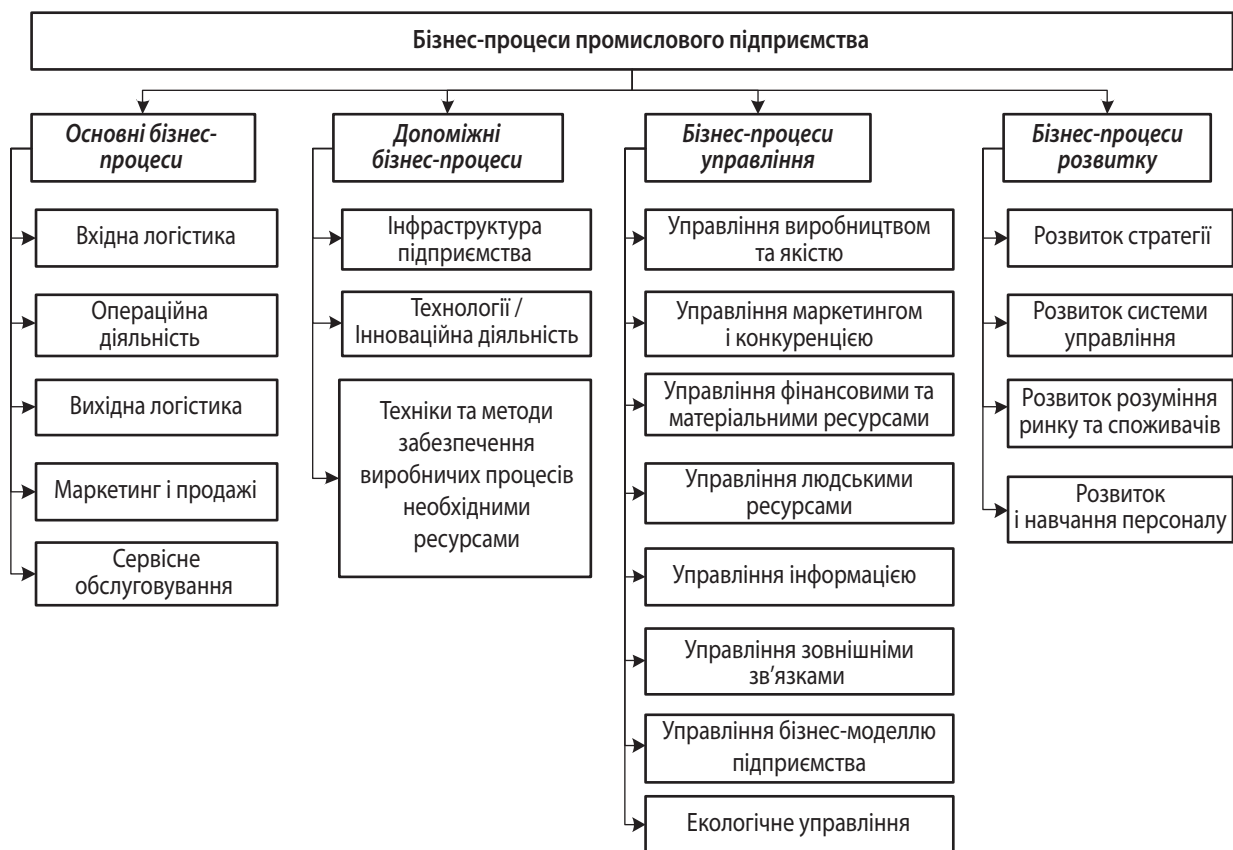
Бізнес-процеси промислового підприємства

Основні бізнес-процеси

Вхідна логістика

Операційна діяльність

Вихідна логістика

Маркетинг і продажі

Сервісне обслуговування

Допоміжні бізнес-процеси

Інфраструктура підприємства

Технології / Інноваційна діяльність

Техніки та методи забезпечення виробничих процесів необхідними ресурсами

Бізнес-процеси управління

Управління виробництвом та якістю

Управління маркетингом і конкуренцією

Управління фінансовими та матеріальними ресурсами

Управління людськими ресурсами

Управління інформацією

Управління зовнішніми зв'язками

Управління бізнес-моделлю підприємства

Екологічне управління

Бізнес-процеси розвитку

Розвиток стратегії

Розвиток системи управління

Розвиток розуміння ринку та споживачів

Розвиток і навчання персоналу